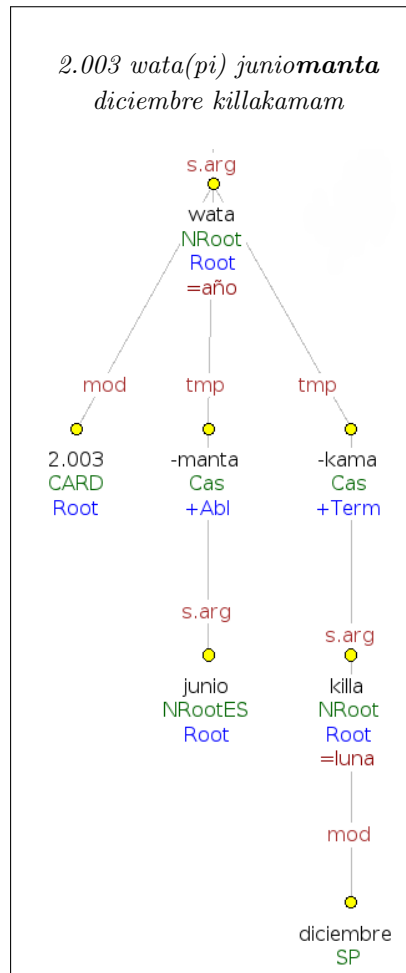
2.003 wata(pi) junio**manta** diciembre killakamam

s.arg
wata
NRoot
Root
=año

mod
2.003
CARD
Root

tmp
-manta
Cas
+Abl

s.arg
junio
NRootES
Root

tmp
-kama
Cas
+Term

s.arg
killa
NRoot
Root
=luna

mod
diciembre
SP